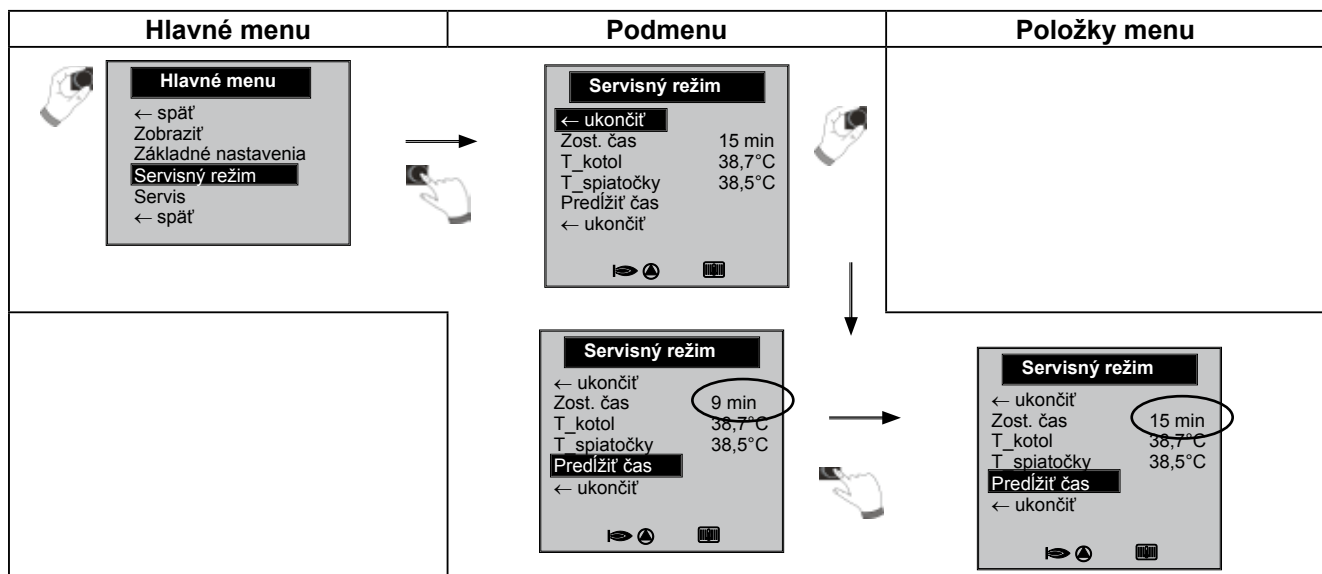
| Hlavné menu | Podmenu | Položky menu |
|---|---|---|

Hlavné menu
← späť
Zobraziť
Základné nastavenia
Servisný režim
Servis
← späť

Servisný režim
← ukončiť
Zost. čas 15 min
T_kotol 38,7°C
T_spiatočky 38,5°C
Predĺžiť čas
← ukončiť

Servisný režim
← ukončiť
Zost. čas 9 min
T_kotol 38,7°C
T_spiatočky 38,5°C
Predĺžiť čas
← ukončiť

Servisný režim
← ukončiť
Zost. čas 15 min
T_kotol 38,7°C
T_spiatočky 38,5°C
Predĺžiť čas
← ukončiť